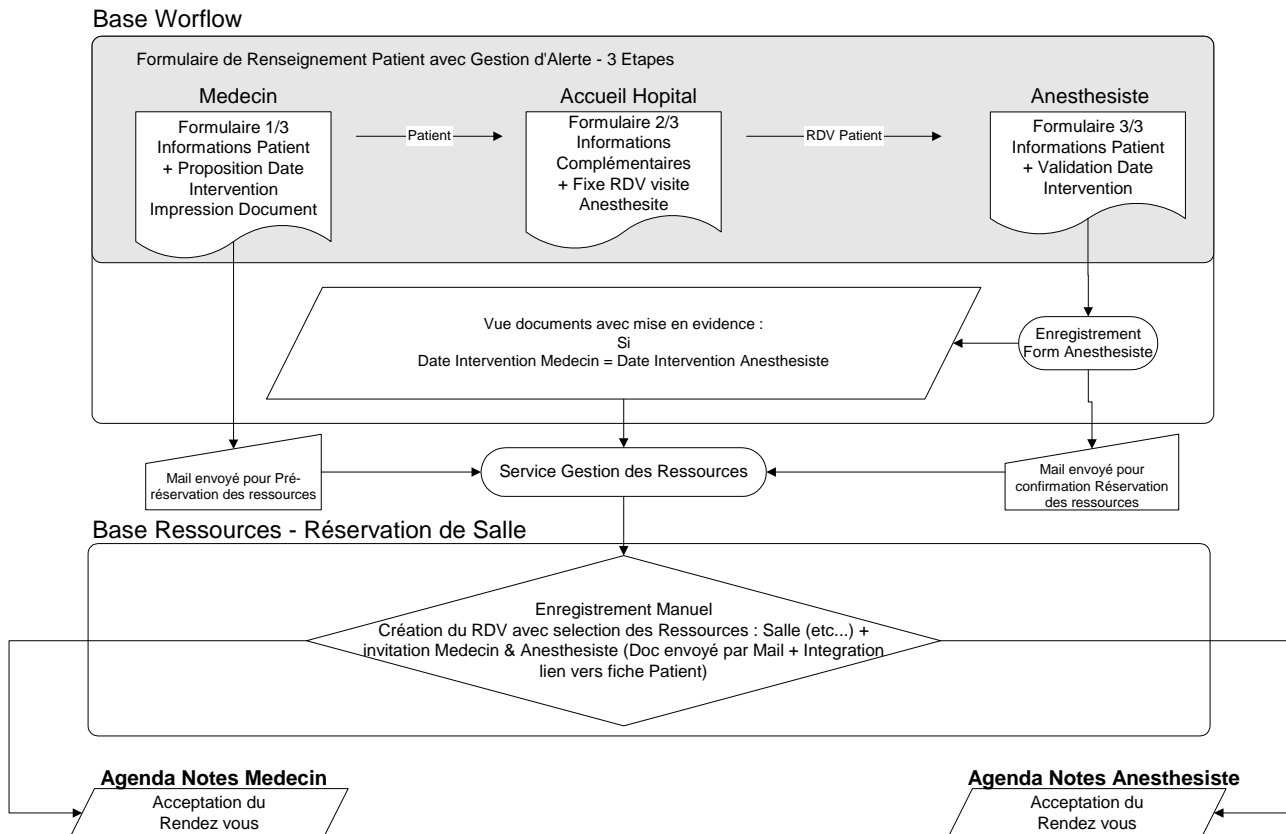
Base Worflow

Formulaire de Renseignement Patient avec Gestion d'Alerte - 3 Etapes

Medecin

Formulaire 1/3 Informations Patient + Proposition Date Intervention Impression Document

Patient

Accueil Hopital

Formulaire 2/3 Informations Complémentaires + Fixe RDV visite Anesthesite

RDV Patient

Anesthesiste

Formulaire 3/3 Informations Patient + Validation Date Intervention

Vue documents avec mise en evidence :
Si
Date Intervention Medecin = Date Intervention Anesthesiste

Enregistrement Form Anesthesiste

Mail envoyé pour Préréservation des ressources

Service Gestion des Ressources

Mail envoyé pour confirmation Réservation des ressources

Base Ressources - Réservation de Salle

Enregistrement Manuel
Création du RDV avec selection des Ressources : Salle (etc...) + invitation Medecin & Anesthesiste (Doc envoyé par Mail + Integration lien vers fiche Patient)

Agenda Notes Medecin

Acceptation du Rendez vous

Agenda Notes Anesthesiste

Acceptation du Rendez vous